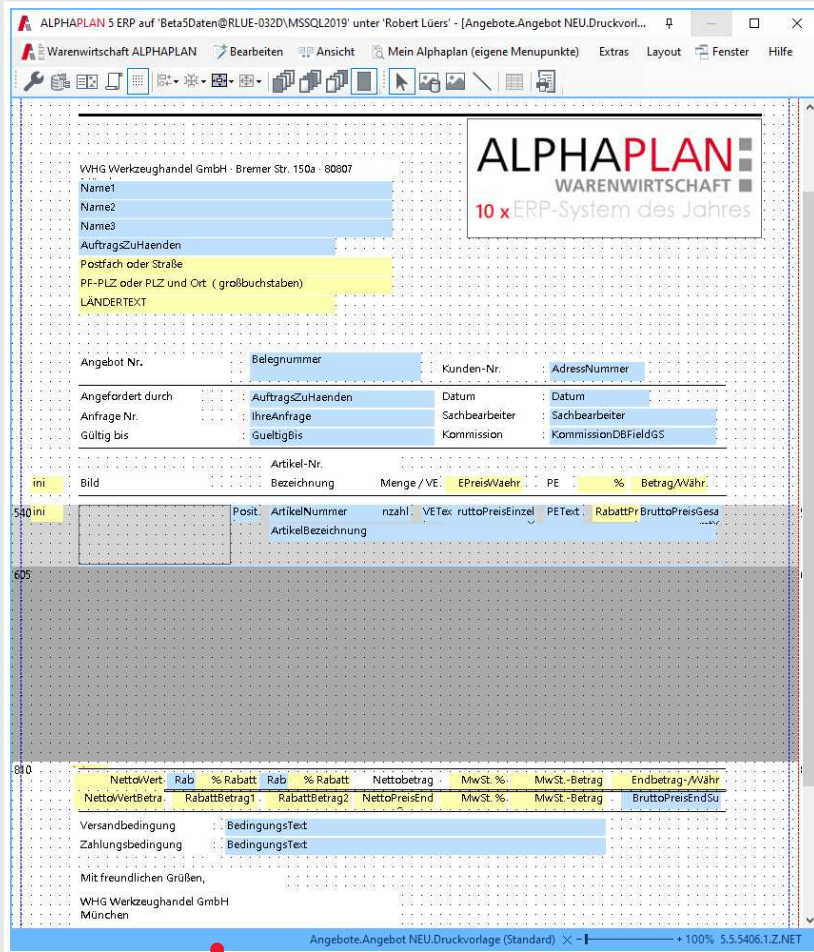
ALPHAPLAN 5 ERP auf 'Beta5Daten@RLUE-032D\MSSQL2019' unter 'Robert Lüers' - [Angebote.Angebot NEU.Druckvorl...

Warenwirtschaft ALPHAPLAN   Bearbeiten   Ansicht   Mein Alphaplan (eigene Menupunkte)   Extras   Layout   Fenster   Hilfe

ALPHAPLAN
WARENWIRTSCHAFT
10 x ERP-System des Jahres

WHG Werkzeughandel GmbH · Bremer Str. 150a · 80807
Name1
Name2
Name3
AuftragsZuHaenden
Postfach oder Straße
PF-PLZ oder PLZ und Ort ( großbuchstaben)
LÄNDERTEXT

Angebot Nr.   Belegnummer   Kunden-Nr.   AdressNummer

Angefordert durch   AuftragsZuHaenden   Datum   Datum
Anfrage Nr.   IhreAnfrage   Sachbearbeiter   Sachbearbeiter
Gültig bis   GueltigBis   Kommission   KommissionDBFieldGS

ini   Bild   Artikel-Nr.   Bezeichnung   Menge / VE.   EPreisWaehr   PE   %   Betrag/Währ.

540 ini   Posit   ArtikelNummer   nzahl   VETex   ruttoPreisEinzel   PEText   RabattPr   BruttoPreisGesa
ArtikelBezeichnung

605

810   NettoWert   Rab   % Rabatt   Rab   % Rabatt   Nettobetrag   MwSt. %   MwSt.-Betrag   Endbetrag-/Währ
NettoWertBetra   RabattBetrag1   RabattBetrag2   NettoPreisEnd   MwSt. %   MwSt.-Betrag   BruttoPreisEndSu

Versandbedingung   BedingungsText
Zahlungsbedingung   BedingungsText

Mit freundlichen Grüßen,

WHG Werkzeughandel GmbH
München

Angebote.Angebot NEU.Druckvorlage (Standard)   + 100%   5.5.5406.1.Z.NET